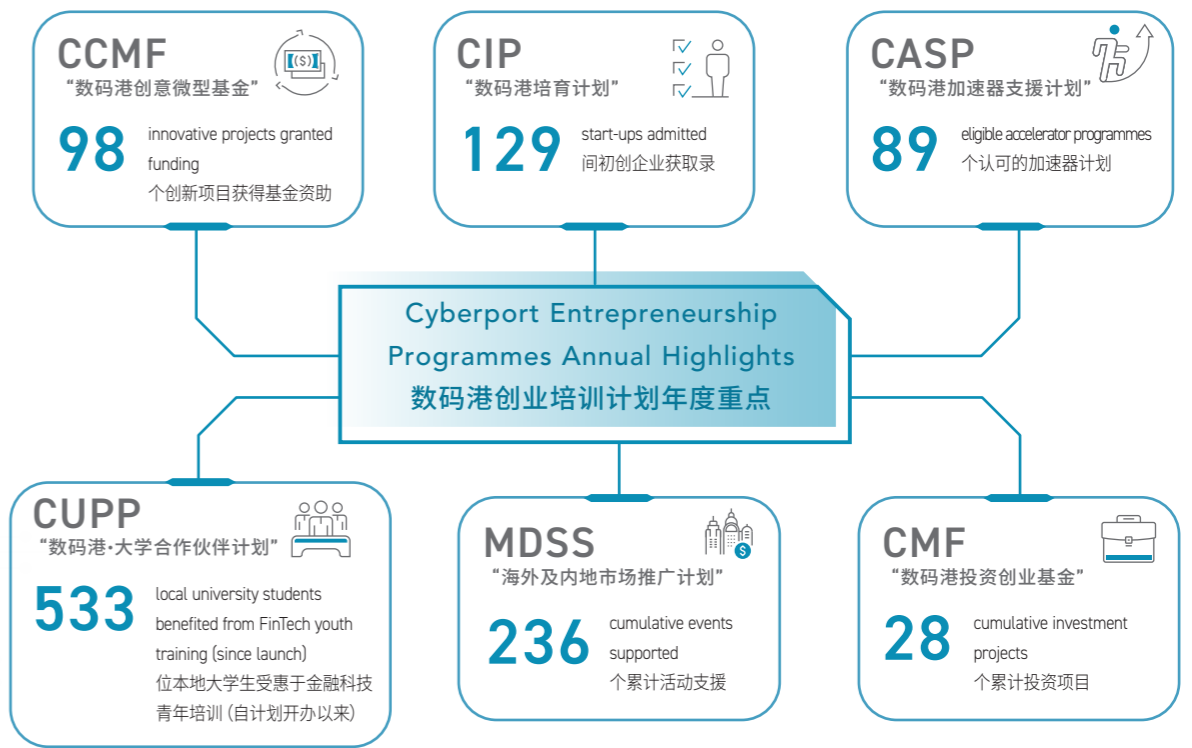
CCMF
“数码港创意微型基金”
98 innovative projects granted funding
个创新项目获得基金资助

CIP
“数码港培育计划”
129 start-ups admitted
间初创企业获取录

CASP
“数码港加速器支援计划”
89 eligible accelerator programmes
个认可的加速器计划

Cyberport Entrepreneurship Programmes Annual Highlights
数码港创业培训计划年度重点

CUPP
“数码港·大学合作伙伴计划”
533 local university students benefited from FinTech youth training (since launch)
位本地大学生受惠于金融科技青年培训（自计划开办以来）

MDSS
“海外及内地市场推广计划”
236 cumulative events supported
个累计活动支援

CMF
“数码港投资创业基金”
28 cumulative investment projects
个累计投资项目